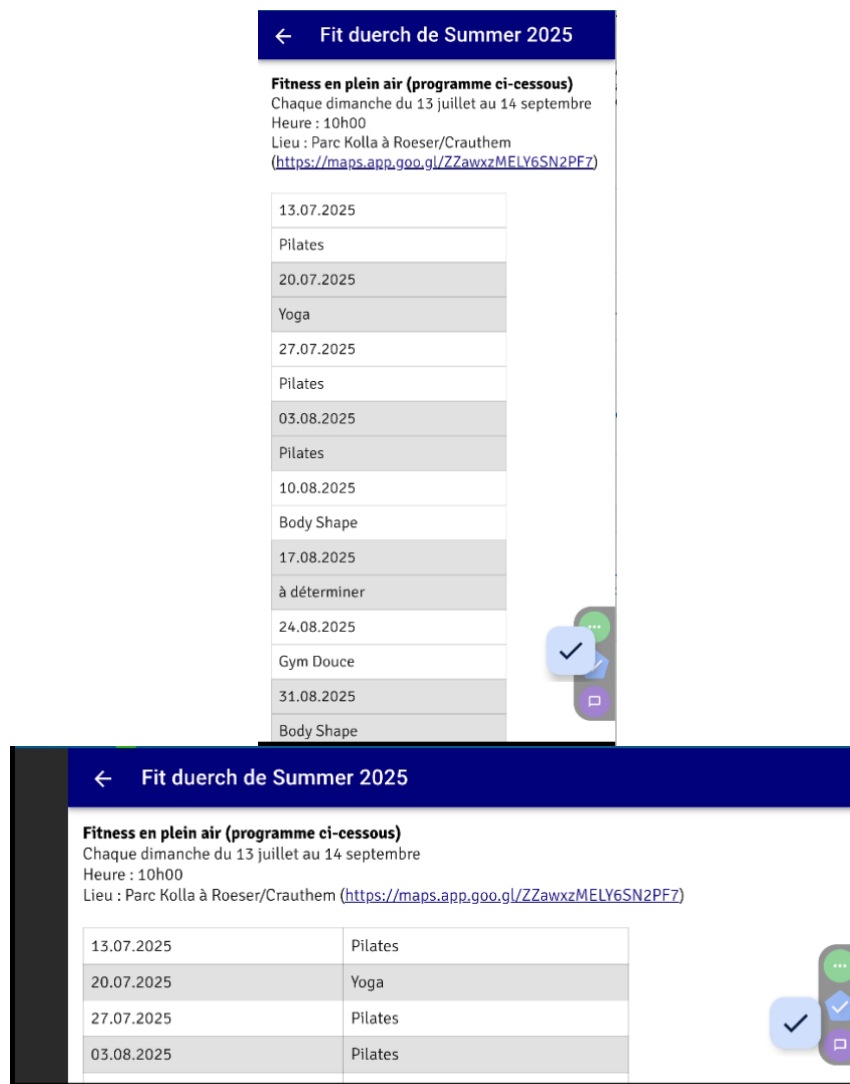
← Fit duerch de Summer 2025

Fitness en plein air (programme ci-cessous)
Chaque dimanche du 13 juillet au 14 septembre
Heure : 10h00
Lieu : Parc Kolla à Roeser/Crauthem (https://maps.app.goo.gl/ZZawxzMELY6SN2PF7)

| 13.07.2025 |
|---|
| Pilates |
| 20.07.2025 |
| Yoga |
| 27.07.2025 |
| Pilates |
| 03.08.2025 |
| Pilates |
| 10.08.2025 |
| Body Shape |
| 17.08.2025 |
| à déterminer |
| 24.08.2025 |
| Gym Douce |
| 31.08.2025 |
| Body Shape |

← Fit duerch de Summer 2025

Fitness en plein air (programme ci-cessous)
Chaque dimanche du 13 juillet au 14 septembre
Heure : 10h00
Lieu : Parc Kolla à Roeser/Crauthem (https://maps.app.goo.gl/ZZawxzMELY6SN2PF7)

| 13.07.2025 | Pilates |
|---|---|
| 20.07.2025 | Yoga |
| 27.07.2025 | Pilates |
| 03.08.2025 | Pilates |